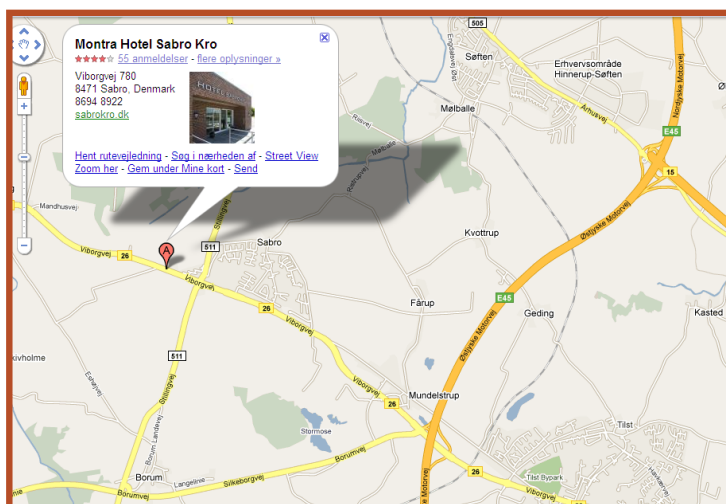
Montra Hotel Sabro Kro
55 anmeldelser - flere oplysninger »
Viborgvej 780
8471 Sabro, Danmark
8694 8922
sabrokro.dk
HOTEL SABRO
Hent rutevejledning - Søg i nærheden af - Street View
Zoom her - Gem under Mine kort - Send

505
Søften
Erhvervsområde Hinnerup-Søften
Mølballe
Århusvej
E45
15
Nordjyske Motorvej
Kvottrup
Mandhusvej
Viborgvej
26
A
511
Sabro
Viborgvej
26
Fårup
E45
Geding
Kasted
Østjyske Motorvej
511
Mundelstrup
26
Stormose
Tilst
Tilst Bypark
26
Borum
Borumvej
Silkeborgvej
Langelinie
Borum Landevej
Stillingvej